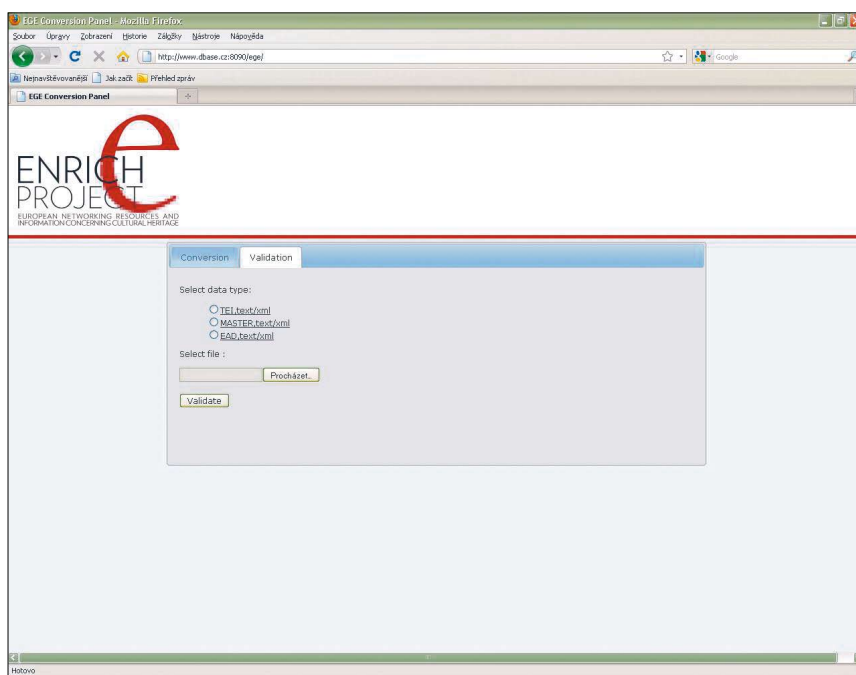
EGE Conversion Panel - Mozilla Firefox

Soubor Úpravy Zobrazení Historie Záložky Nástroje Nápověda

http://www.dbase.cz:8090/ege/

Google

Nejnavštěvovanější Jak začít Přehled zpráv

EGE Conversion Panel

ENRICH PROJECT e

EUROPEAN NETWORKING RESOURCES AND INFORMATION CONCERNING CULTURAL HERITAGE

Conversion Validation

Select data type:

TEI,text/xml
MASTER,text/xml
EAD,text/xml

Select file :

Procházet...

Validate

Hotovo